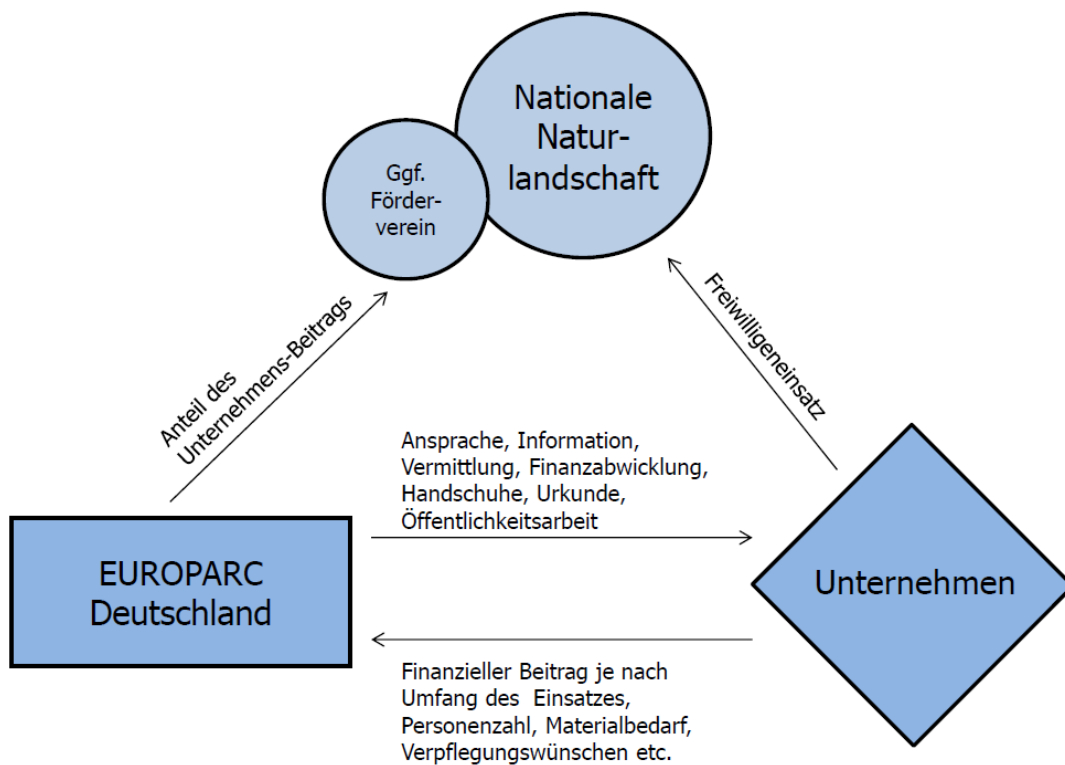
Nationale Naturlandschaft

Ggf. Förderverein

Anteil des Unternehmens-Beitrags

Freiwilligeneinsatz

Ansprache, Information, Vermittlung, Finanzabwicklung, Handschuhe, Urkunde, Öffentlichkeitsarbeit

EUROPARC Deutschland

Unternehmen

Finanzieller Beitrag je nach Umfang des Einsatzes, Personenzahl, Materialbedarf, Verpflegungswünschen etc.